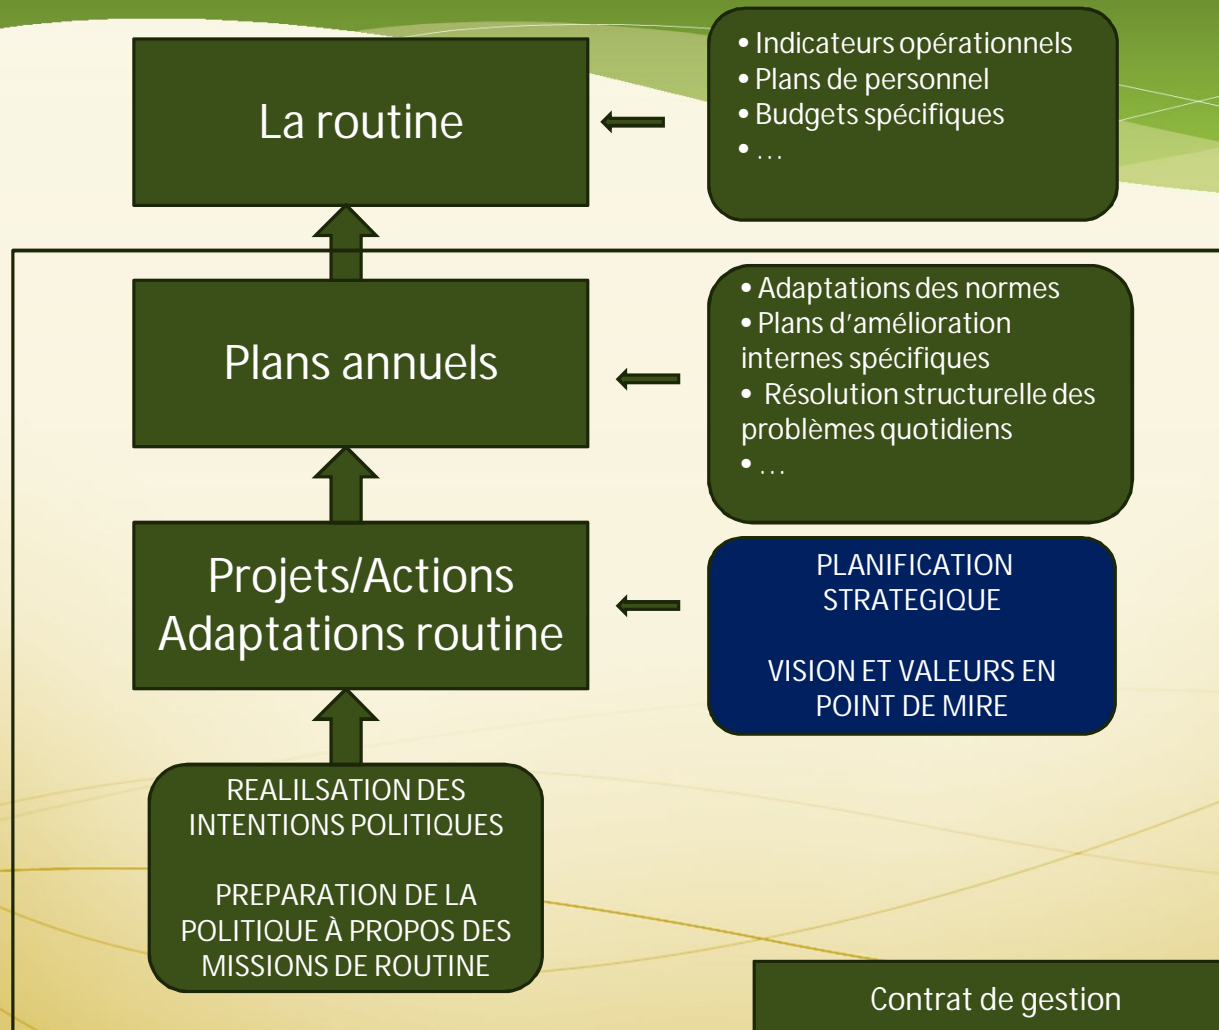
La routine

• Indicateurs opérationnels
• Plans de personnel
• Budgets spécifiques
• …

Plans annuels

• Adaptations des normes
• Plans d’amélioration internes spécifiques
• Résolution structurelle des problèmes quotidiens
• …

Projets/Actions
Adaptations routine

PLANIFICATION STRATEGIQUE

VISION ET VALEURS EN POINT DE MIRE

REALILSATION DES INTENTIONS POLITIQUES

PREPARATION DE LA POLITIQUE À PROPOS DES MISSIONS DE ROUTINE

Contrat de gestion